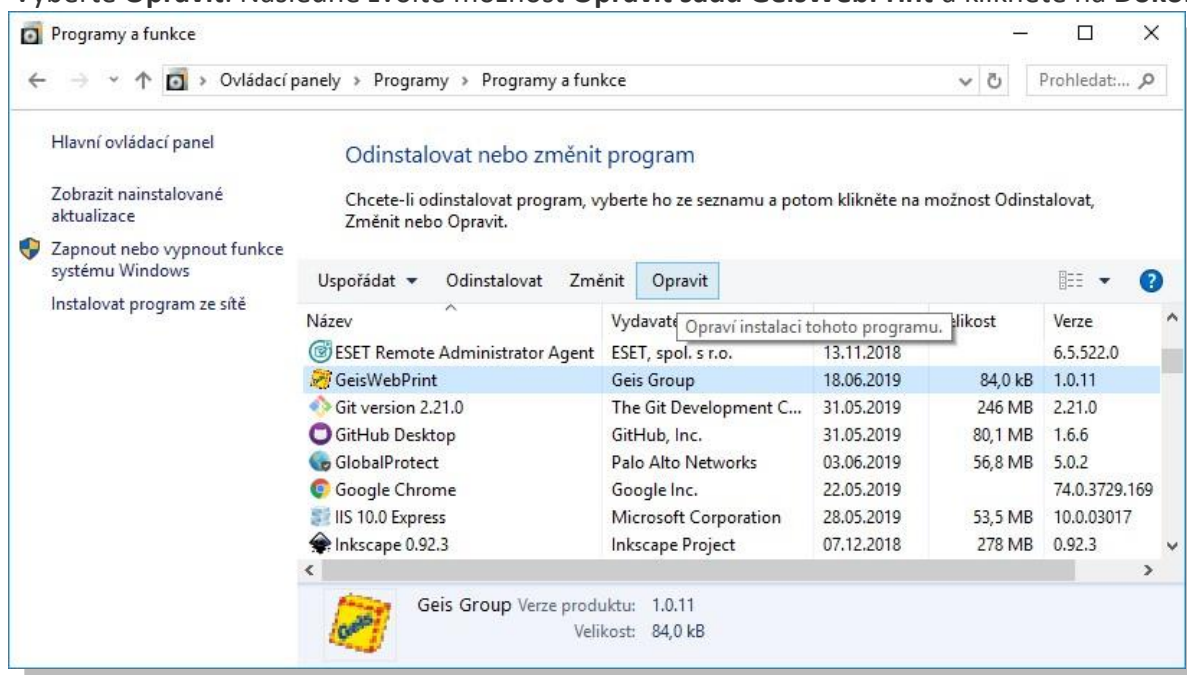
Vyberte **Opravit**. Následně zvolte možnost **Opravit sadu GeisWebPrint** a klikněte na **Dokon**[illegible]

Programy a funkce

Ovládací panely > Programy > Programy a funkce

Prohledat:...

Hlavní ovládací panel

Zobrazit nainstalované aktualizace

Zapnout nebo vypnout funkce systému Windows

Instalovat program ze sítě

Odinstalovat nebo změnit program

Chcete-li odinstalovat program, vyberte ho ze seznamu a potom klikněte na možnost Odinstalovat, Změnit nebo Opravit.

Uspořádat ▾ Odinstalovat Změnit Opravit

Opraví instalaci tohoto programu.

| Název | Vydavatel | | Velikost | Verze |
|---|---|---|---|---|
| ESET Remote Administrator Agent | ESET, spol. s r.o. | 13.11.2018 | | 6.5.522.0 |
| GeisWebPrint | Geis Group | 18.06.2019 | 84,0 kB | 1.0.11 |
| Git version 2.21.0 | The Git Development C... | 31.05.2019 | 246 MB | 2.21.0 |
| GitHub Desktop | GitHub, Inc. | 31.05.2019 | 80,1 MB | 1.6.6 |
| GlobalProtect | Palo Alto Networks | 03.06.2019 | 56,8 MB | 5.0.2 |
| Google Chrome | Google Inc. | 22.05.2019 | | 74.0.3729.169 |
| IIS 10.0 Express | Microsoft Corporation | 28.05.2019 | 53,5 MB | 10.0.03017 |
| Inkscape 0.92.3 | Inkscape Project | 07.12.2018 | 278 MB | 0.92.3 |

Geis Group Verze produktu: 1.0.11
Velikost: 84,0 kB